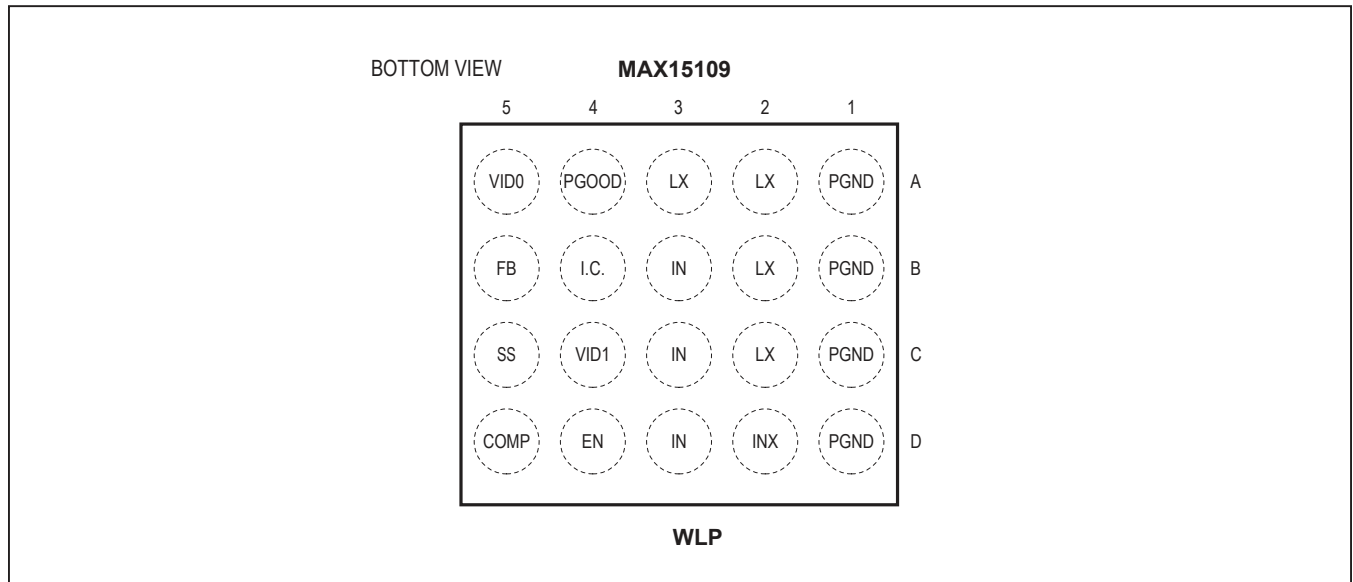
BOTTOM VIEW **MAX15109**

| 5 | 4 | 3 | 2 | 1 | |
|---|---|---|---|---|---|
| VID0 | PGOOD | LX | LX | PGND | A |
| FB | I.C. | IN | LX | PGND | B |
| SS | VID1 | IN | LX | PGND | C |
| COMP | EN | IN | INX | PGND | D |

**WLP**